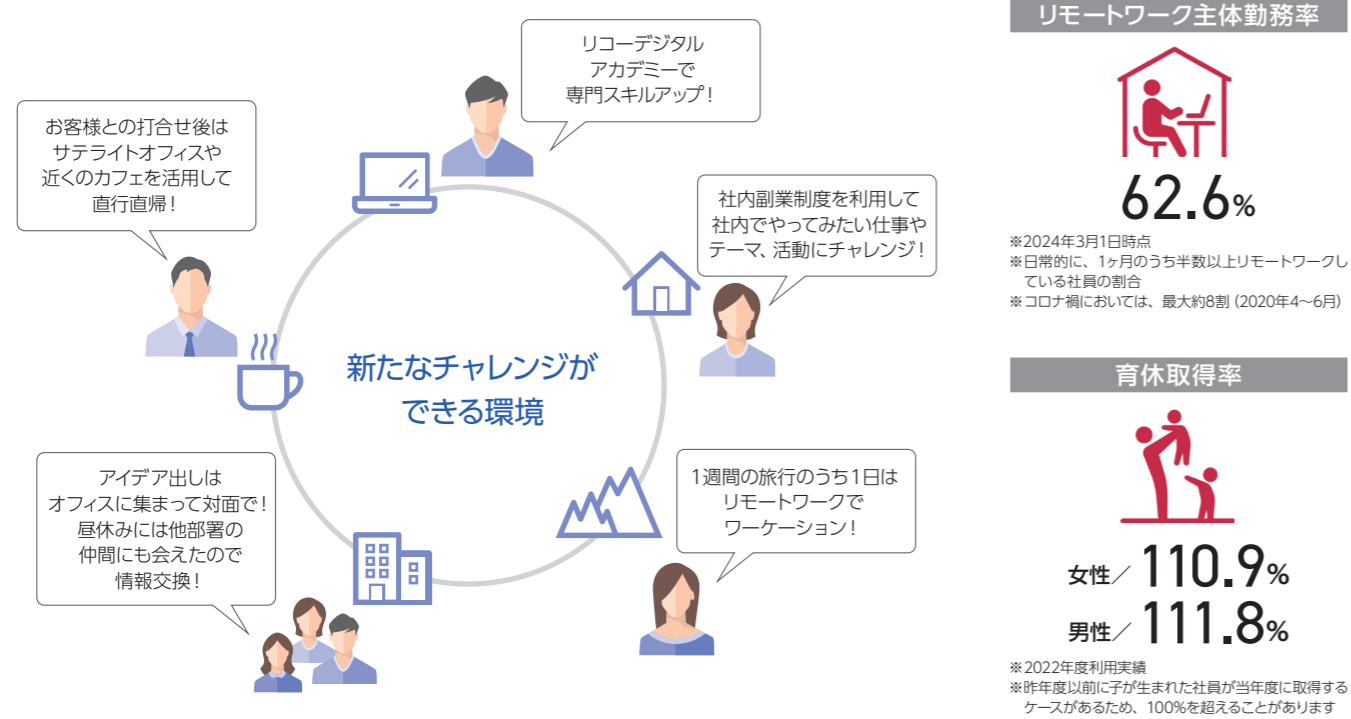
リコーデジタルアカデミーで専門スキルアップ！

お客様との打合せ後はサテライトオフィスや近くのカフェを活用して直行直帰！

社内副業制度を利用して社内でやってみたい仕事やテーマ、活動にチャレンジ！

新たなチャレンジができる環境

アイデア出しはオフィスに集まって対面で！昼休みには他部署の仲間にも会えたので情報交換！

1週間の旅行のうち1日はリモートワークでワーケーション！

リモートワーク主体勤務率

62.6%

※2024年3月1日時点
※日常的に、1ヶ月のうち半数以上リモートワークしている社員の割合
※コロナ禍においては、最大約8割（2020年4～6月）

育休取得率

女性／110.9%

男性／111.8%

※2022年度利用実績
※昨年度以前に子が生まれた社員が当年度に取得するケースがあるため、100%を超えることがあります